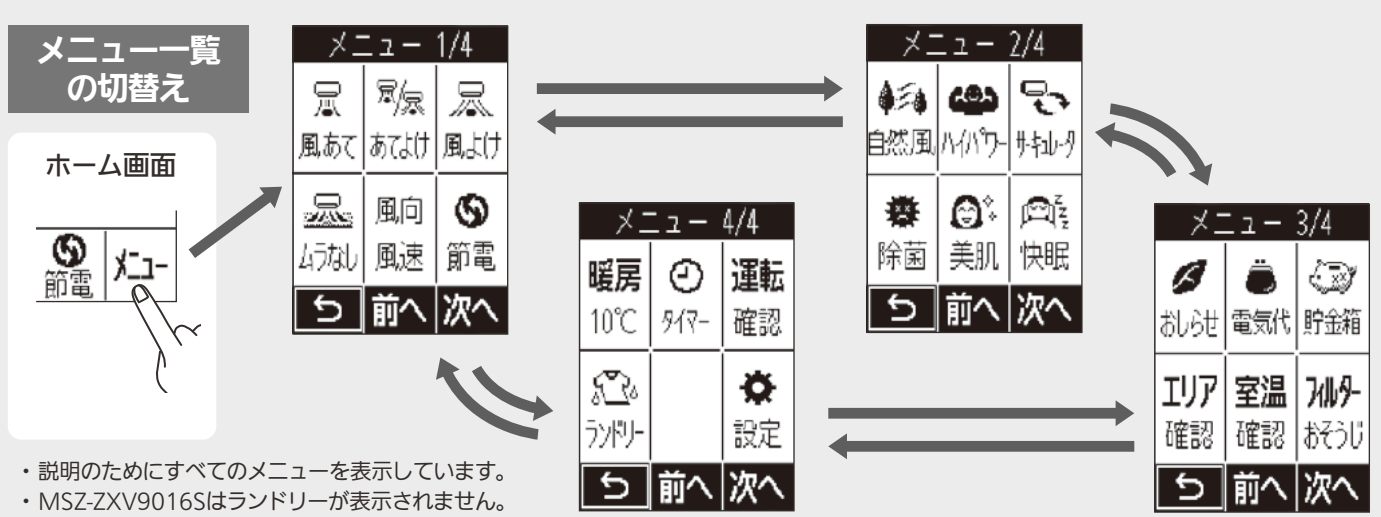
メニュー一覧
の切替え

ホーム画面

節電 メニュー

メニュー 1/4

風あて | あてよけ | 風よけ
ムラなし | 風向 風速 | 節電
前へ | 次へ

メニュー 2/4

自然風 | ハイパワー | サーキュレータ
除菌 | 美肌 | 快眠
前へ | 次へ

メニュー 3/4

おしらせ | 電気代 | 貯金箱
エリア 確認 | 室温 確認 | フィルター おそうじ
前へ | 次へ

メニュー 4/4

暖房 10℃ | タイマー | 運転 確認
ランドリー | | 設定
前へ | 次へ

・説明のためにすべてのメニューを表示しています。
・MSZ-ZXV9016Sはランドリーが表示されません。